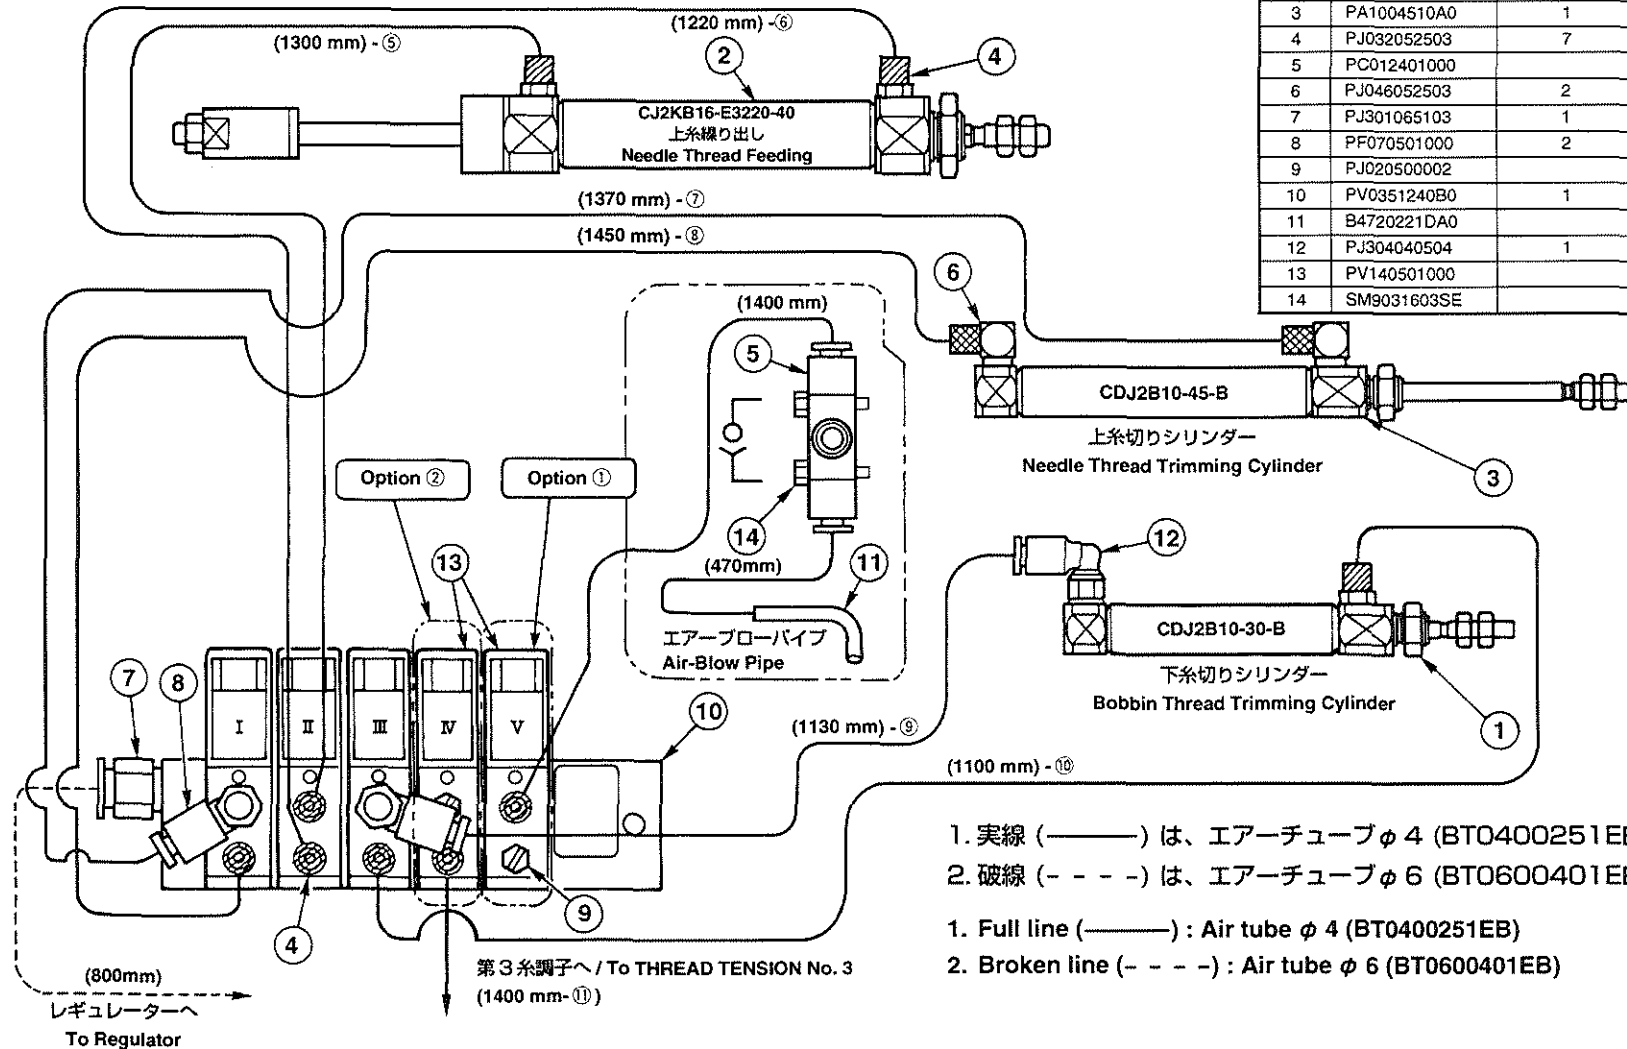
| 3 | PA1004510A0 | 1 |
|---|---|---|
| 4 | PJ032052503 | 7 |
| 5 | PC012401000 | |
| 6 | PJ046052503 | 2 |
| 7 | PJ301065103 | 1 |
| 8 | PF070501000 | 2 |
| 9 | PJ020500002 | |
| 10 | PV0351240B0 | 1 |
| 11 | B4720221DA0 | |
| 12 | PJ304040504 | 1 |
| 13 | PV140501000 | |
| 14 | SM9031603SE | |

(1220 mm) - ⑥
(1300 mm) - ⑤
2
4
CJ2KB16-E3220-40
上糸繰り出し
Needle Thread Feeding
(1370 mm) - ⑦
(1450 mm) - ⑧
6
(1400 mm)
5
CDJ2B10-45-B
上糸切りシリンダー
Needle Thread Trimming Cylinder
3
Option ②
Option ①
14
(470mm)
13
11
12
CDJ2B10-30-B
エアーブローパイプ
Air-Blow Pipe
下糸切りシリンダー
Bobbin Thread Trimming Cylinder
7
8
I
II
III
IV
V
10
(1130 mm) - ⑨
1
(1100 mm) - ⑩
1. 実線 (———) は、エアーチューブ$\phi$ 4 (BT0400251E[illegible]
2. 破線 (- - - -) は、エアーチューブ$\phi$ 6 (BT0600401E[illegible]
9
4
1. Full line (———) : Air tube $\phi$ 4 (BT0400251EB)
2. Broken line (- - - -) : Air tube $\phi$ 6 (BT0600401EB)
(800mm)
レギュレーターへ
To Regulator
第3糸調子へ / To THREAD TENSION No. 3
(1400 mm- ⑪)